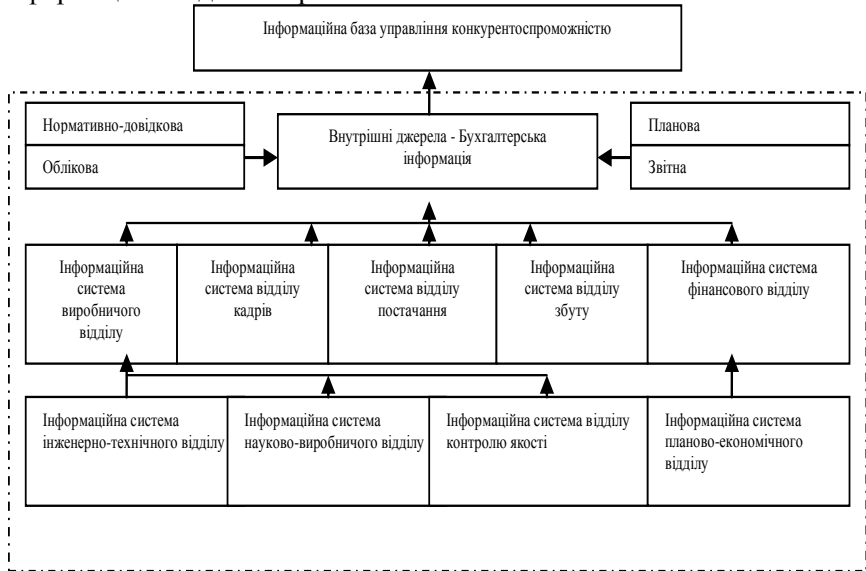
Інформаційна база управління конкурентоспроможністю

Нормативно-довідкова

Облікова

Внутрішні джерела - Бухгалтерська інформація

Планова

Звітна

Інформаційна система виробничого відділу

Інформаційна система відділу кадрів

Інформаційна система відділу постачання

Інформаційна система відділу збуту

Інформаційна система фінансового відділу

Інформаційна система інженерно-технічного відділу

Інформаційна система науково-виробничого відділу

Інформаційна система відділу контролю якості

Інформаційна система планово-економічного відділу